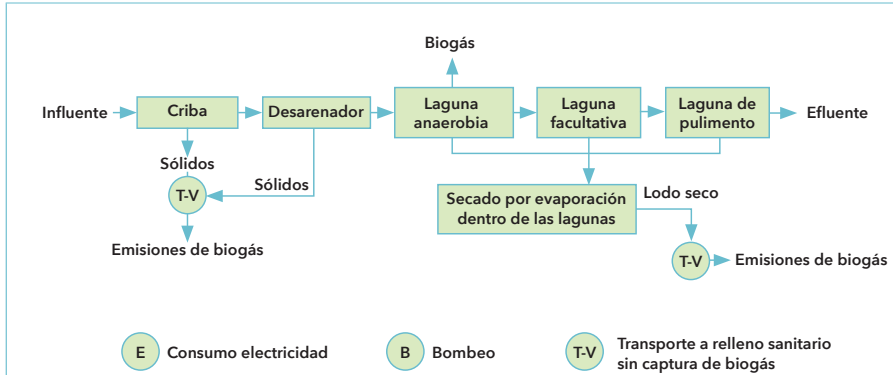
Biogás

Influente

Criba

Desarenador

Laguna anaerobia

Laguna facultativa

Laguna de pulimento

Efluente

Sólidos

Sólidos

T-V

Emisiones de biogás

Secado por evaporación dentro de las lagunas

Lodo seco

T-V

Emisiones de biogás

E Consumo electricidad

B Bombeo

T-V Transporte a relleno sanitario sin captura de biogás